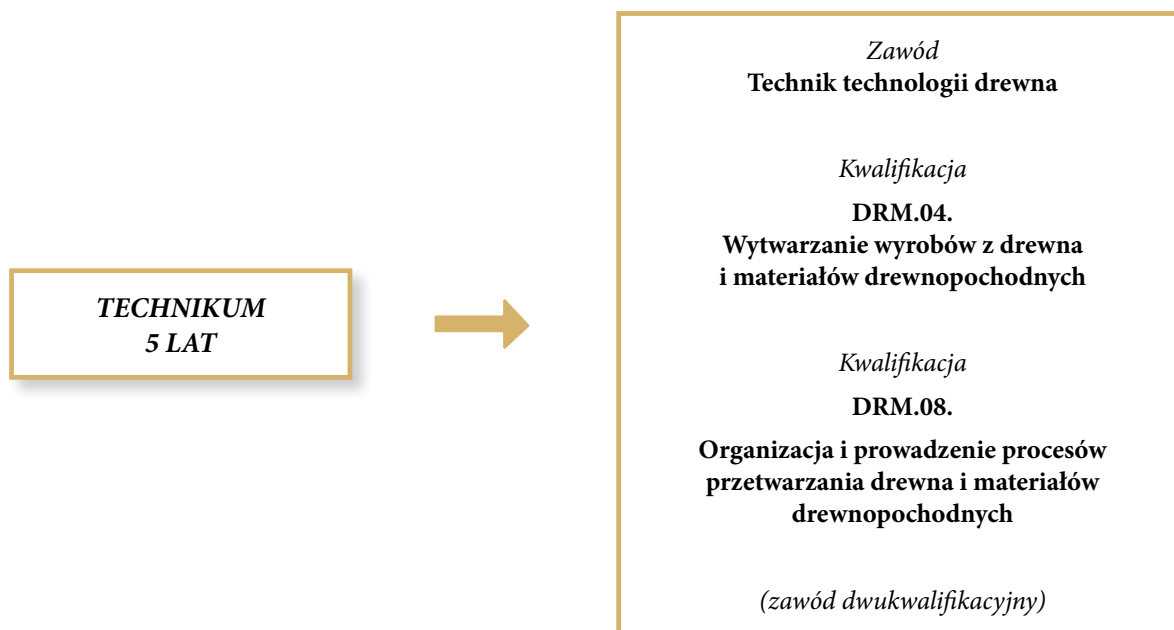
TECHNIKUM
5 LAT

Zawód
Technik technologii drewna

Kwalifikacja

DRM.04.
Wytwarzanie wyrobów z drewna i materiałów drewnopochodnych

Kwalifikacja

DRM.08.

Organizacja i prowadzenie procesów przetwarzania drewna i materiałów drewnopochodnych

(zawód dwukwalifikacyjny)